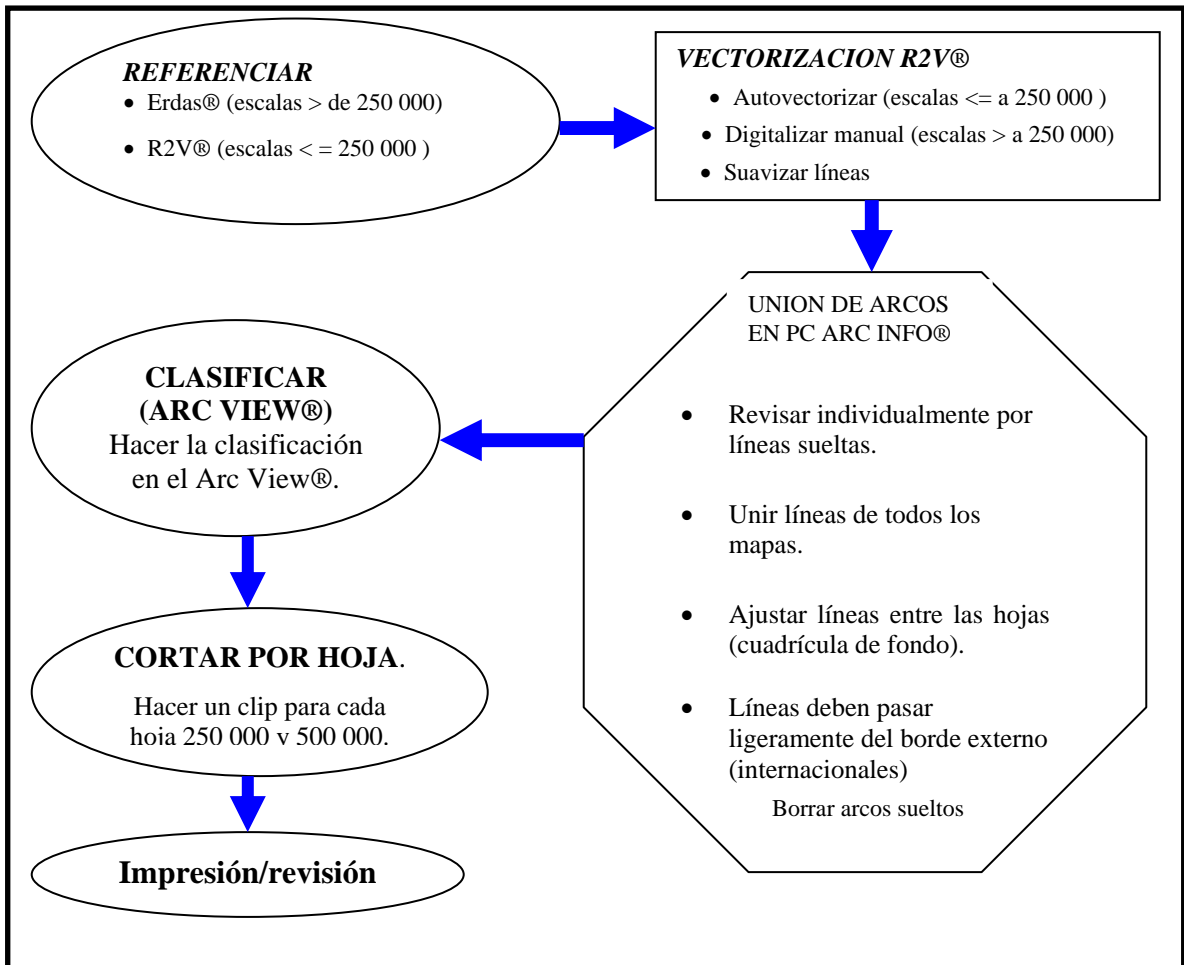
*REFERENCIAR*
- Erdas® (escalas > de 250 000)
- R2V® (escalas < = 250 000 )

*VECTORIZACION R2V®*
- Autovectorizar (escalas <= a 250 000 )
- Digitalizar manual (escalas > a 250 000)
- Suavizar líneas

UNION DE ARCOS EN PC ARC INFO®

- Revisar individualmente por líneas sueltas.
- Unir líneas de todos los mapas.
- Ajustar líneas entre las hojas (cuadrícula de fondo).
- Líneas deben pasar ligeramente del borde externo (internacionales)

Borrar arcos sueltos

**CLASIFICAR (ARC VIEW®)**
Hacer la clasificación en el Arc View®.

**CORTAR POR HOJA**.
Hacer un clip para cada hoia 250 000 v 500 000.

**Impresión/revisión**